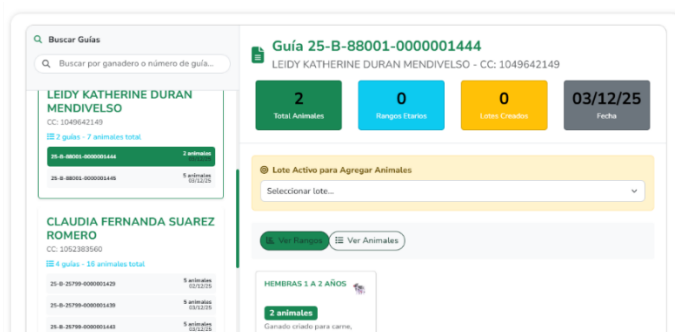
Buscar Guías

Buscar por ganadero o número de guía...

LEIDY KATHERINE DURAN MENDIVELSO
CC: 1049642149
2 guías - 7 animales total

25-B-88001-0000001444 | 2 animales
25-B-88001-0000001445 | 5 animales 03/12/25

CLAUDIA FERNANDA SUAREZ ROMERO
CC: 1052383560
4 guías - 16 animales total

25-B-25799-0000001429 | 5 animales 03/12/25
25-B-25799-0000001430 | 5 animales 03/12/25
25-B-25799-0000001443 | 5 animales 03/12/25

Guía 25-B-88001-0000001444
LEIDY KATHERINE DURAN MENDIVELSO - CC: 1049642149

2
Total Animales

0
Rangos Etarios

0
Lotes Creados

03/12/25
Fecha

Lote Activo para Agregar Animales
Seleccionar lote...

Ver Rangos
Ver Animales

HEMBRAS 1 A 2 AÑOS
2 animales
Ganado criado para carne,